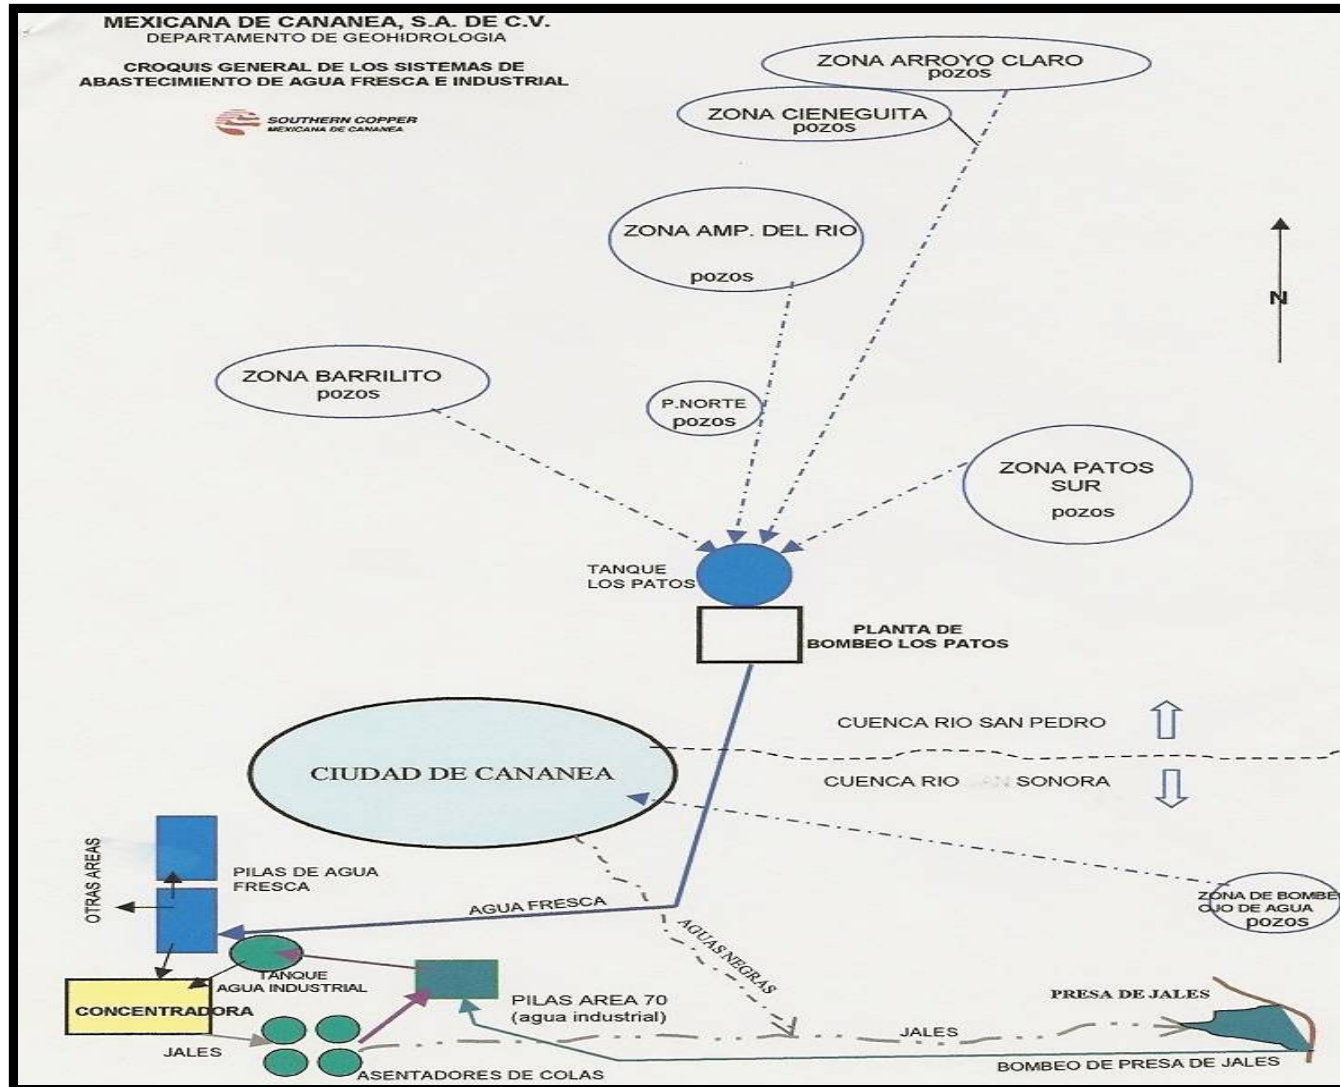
MEXICANA DE CANANEA, S.A. DE C.V.
DEPARTAMENTO DE GEOHIDROLOGIA

CROQUIS GENERAL DE LOS SISTEMAS DE ABASTECIMIENTO DE AGUA FRESCA E INDUSTRIAL

SOUTHERN COPPER
MEXICANA DE CANANEA

ZONA ARROYO CLARO
pozos

ZONA CIENEGUITA
pozos

ZONA AMP. DEL RIO
pozos

N

ZONA BARRILITO
pozos

P.NORTE
pozos

ZONA PATOS SUR
pozos

TANQUE LOS PATOS

PLANTA DE BOMBEO LOS PATOS

CUENCA RIO SAN PEDRO

CIUDAD DE CANANEA

CUENCA RIO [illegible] SONORA

OTRAS AREAS

PILAS DE AGUA FRESCA

AGUA FRESCA

AGUAS NEGRAS

ZONA DE BOMBE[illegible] OJO DE AGUA
pozos

TANQUE AGUA INDUSTRIAL

CONCENTRADORA

PILAS AREA 70
(agua industrial)

PRESA DE JALES

JALES

JALES

ASENTADORES DE COLAS

BOMBEO DE PRESA DE JALES